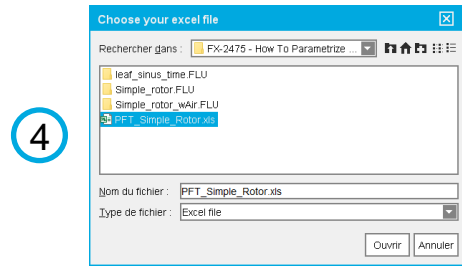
4

Choose your excel file

Rechercher dans : FX-2475 - How To Parametrize ...

leaf_sinus_time.FLU
Simple_rotor.FLU
Simple_rotor_wAir.FLU
PFT_Simple_Rotor.xls

Nom du fichier : PFT_Simple_Rotor.xls

Type de fichier : Excel file

Ouvrir Annuler